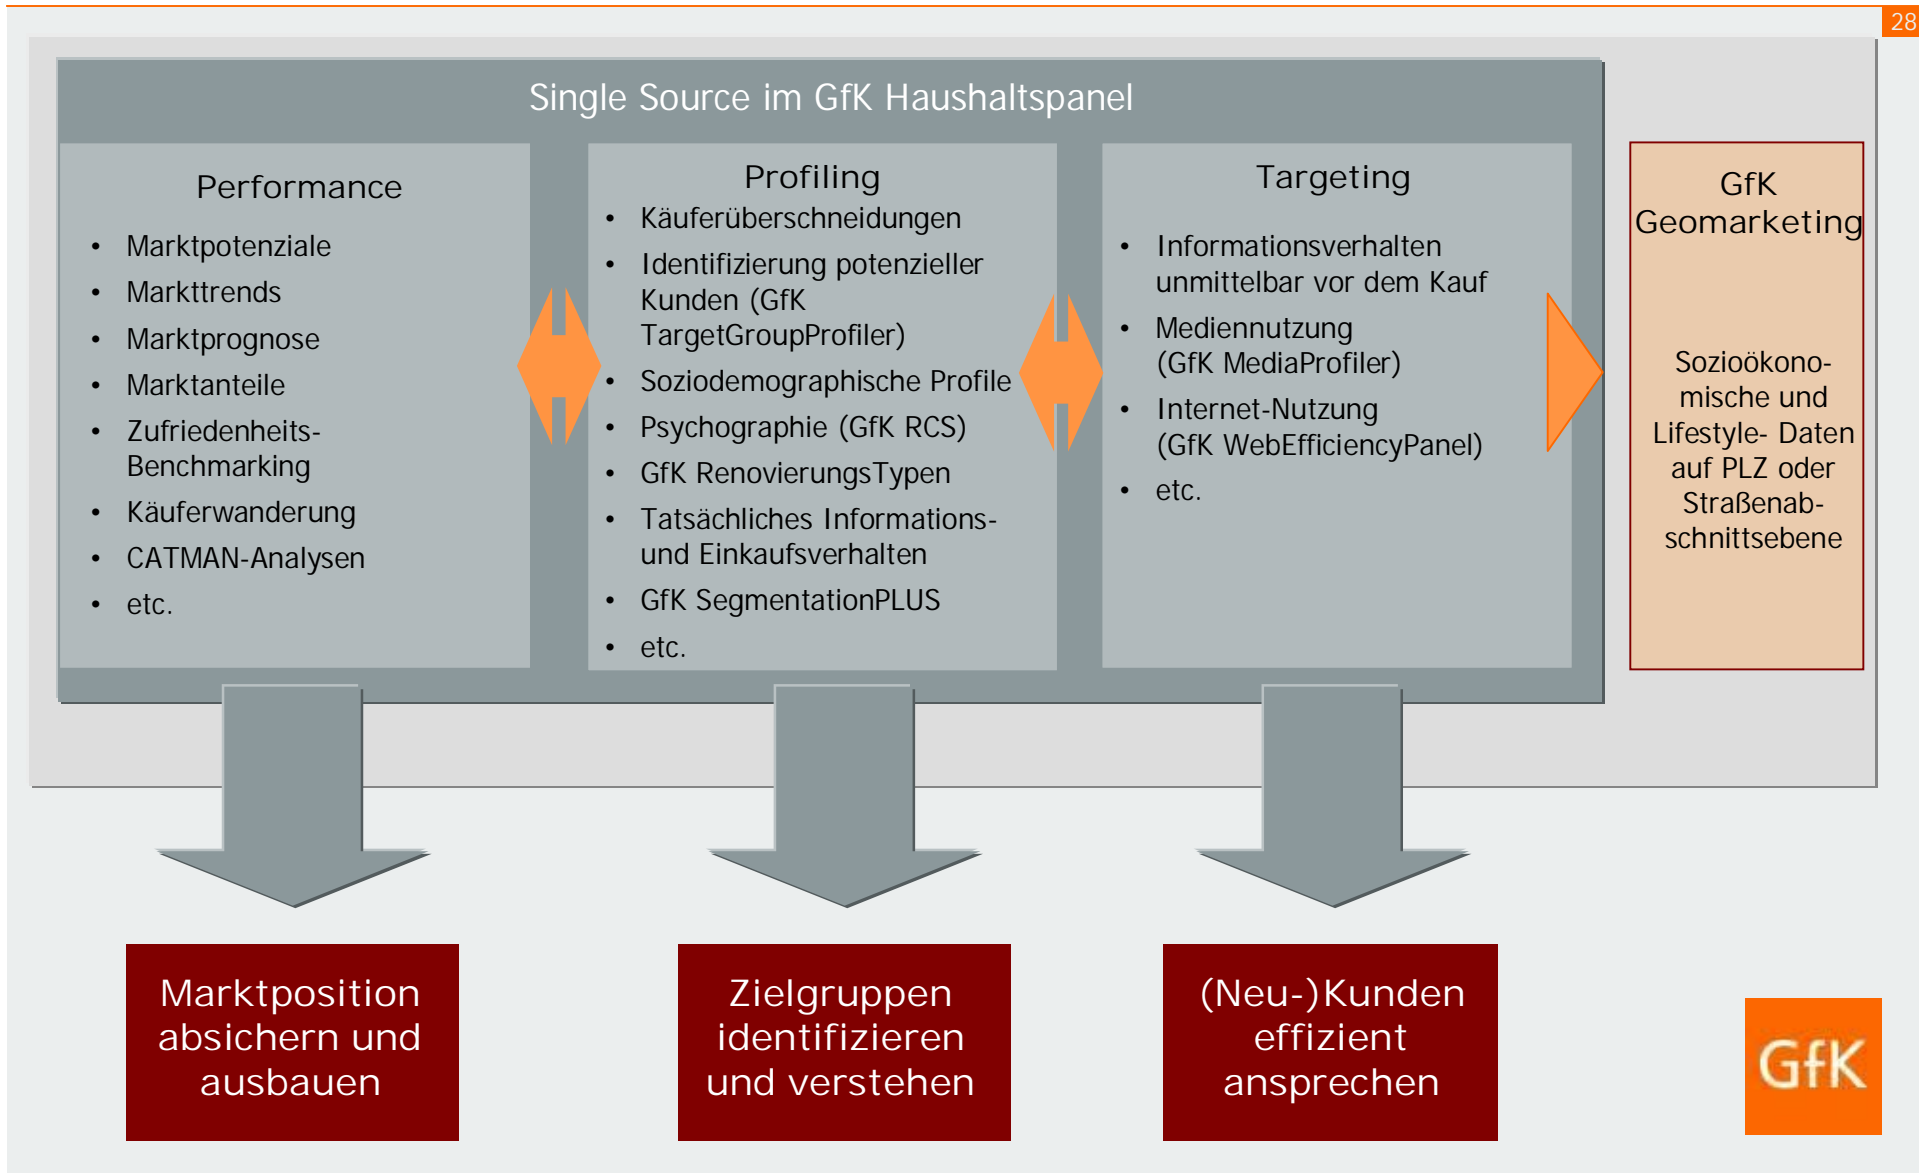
28

Single Source im GfK Haushaltspanel

Performance
- Marktpotenziale
- Markttrends
- Marktprognose
- Marktanteile
- Zufriedenheits-Benchmarking
- Käuferwanderung
- CATMAN-Analysen
- etc.

Profiling
- Käuferüberschneidungen
- Identifizierung potenzieller Kunden (GfK TargetGroupProfiler)
- Soziodemographische Profile
- Psychographie (GfK RCS)
- GfK RenovierungsTypen
- Tatsächliches Informations- und Einkaufsverhalten
- GfK SegmentationPLUS
- etc.

Targeting
- Informationsverhalten unmittelbar vor dem Kauf
- Mediennutzung (GfK MediaProfiler)
- Internet-Nutzung (GfK WebEfficiencyPanel)
- etc.

GfK Geomarketing

Sozioökonomische und Lifestyle- Daten auf PLZ oder Straßenabschnittsebene

Marktposition absichern und ausbauen

Zielgruppen identifizieren und verstehen

(Neu-)Kunden effizient ansprechen

GfK